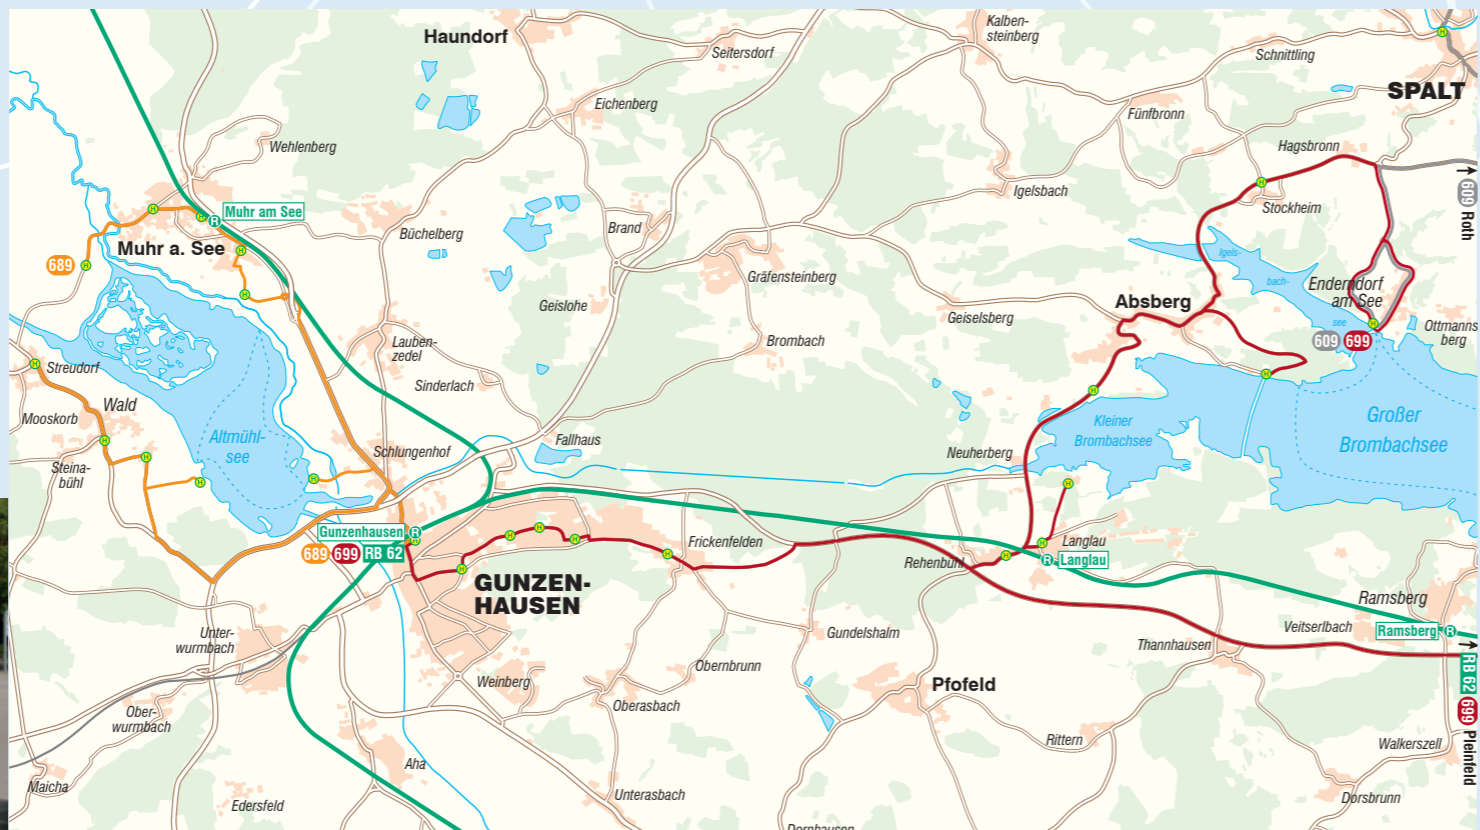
Haundorf
Seitersdorf
Kalben-
steinberg
Schnittling
SPALT
Eichenberg
Fünfbronn
Wehlenberg
Hagsbronn
Muhr am See
Igelsbach
Stockheim
609 Roth
689
Muhr a. See
Büchelberg
Brand
Gräfensteinberg
Igelsbach
Enderndorf
am See
Absberg
Geislohe
Geiselsberg
609 699
Ottmanns-
berg
Lauben-
zedel
Brombach
Streudorf
Sinderlach
Wald
Mooskorb
Altmühl-
see
Kleiner
Brombachsee
Großer
Brombachsee
Steina-
bühl
Schlungenhof
Fallhaus
Neuherberg
Gunzenhausen
689 699 RB 62
GUNZEN-
HAUSEN
Frickenfelden
Langlau
Rehenbühl
Langlau
Ramsberg
Veitserlbach
Ramsberg
Thannhausen
RB 62
699
Pleinfeld
Unter-
wurmbach
Gundelshalm
Obernbrunn
Pfofeld
Weinberg
Ober-
wurmbach
Oberasbach
Rittern
Walkerszell
Aha
Maicha
Edersfeld
Unterasbach
Dorsbrunn
Dornhausen